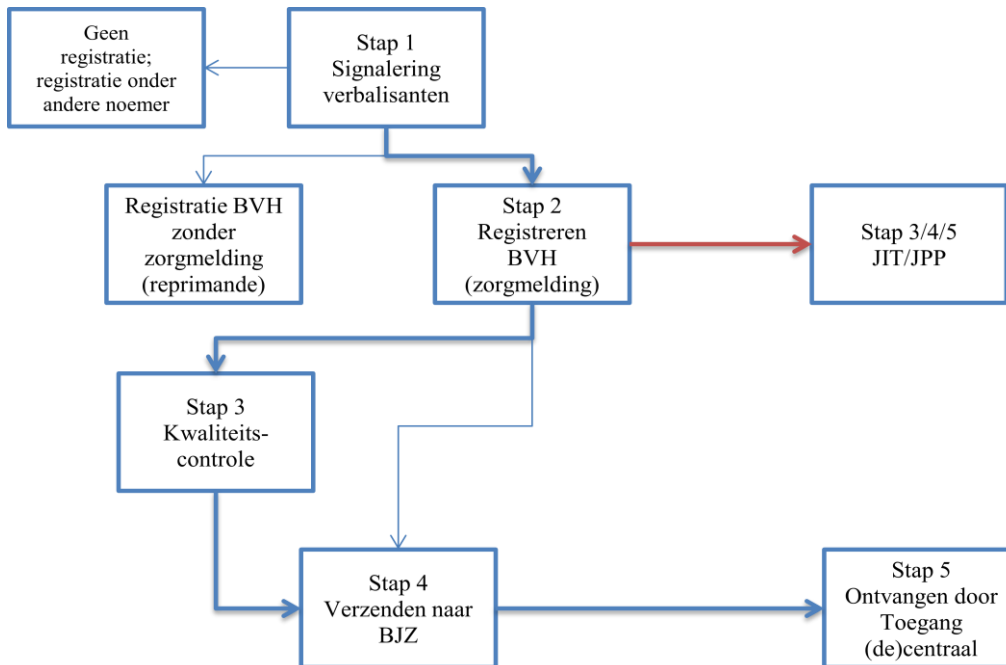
Geen registratie; registratie onder andere noemer

Stap 1
Signalering verbalisanten

Registratie BVH zonder zorgmelding (reprimande)

Stap 2
Registreren BVH (zorgmelding)

Stap 3/4/5
JIT/JPP

Stap 3
Kwaliteitscontrole

Stap 4
Verzenden naar BJZ

Stap 5
Ontvangen door Toegang (de)centraal